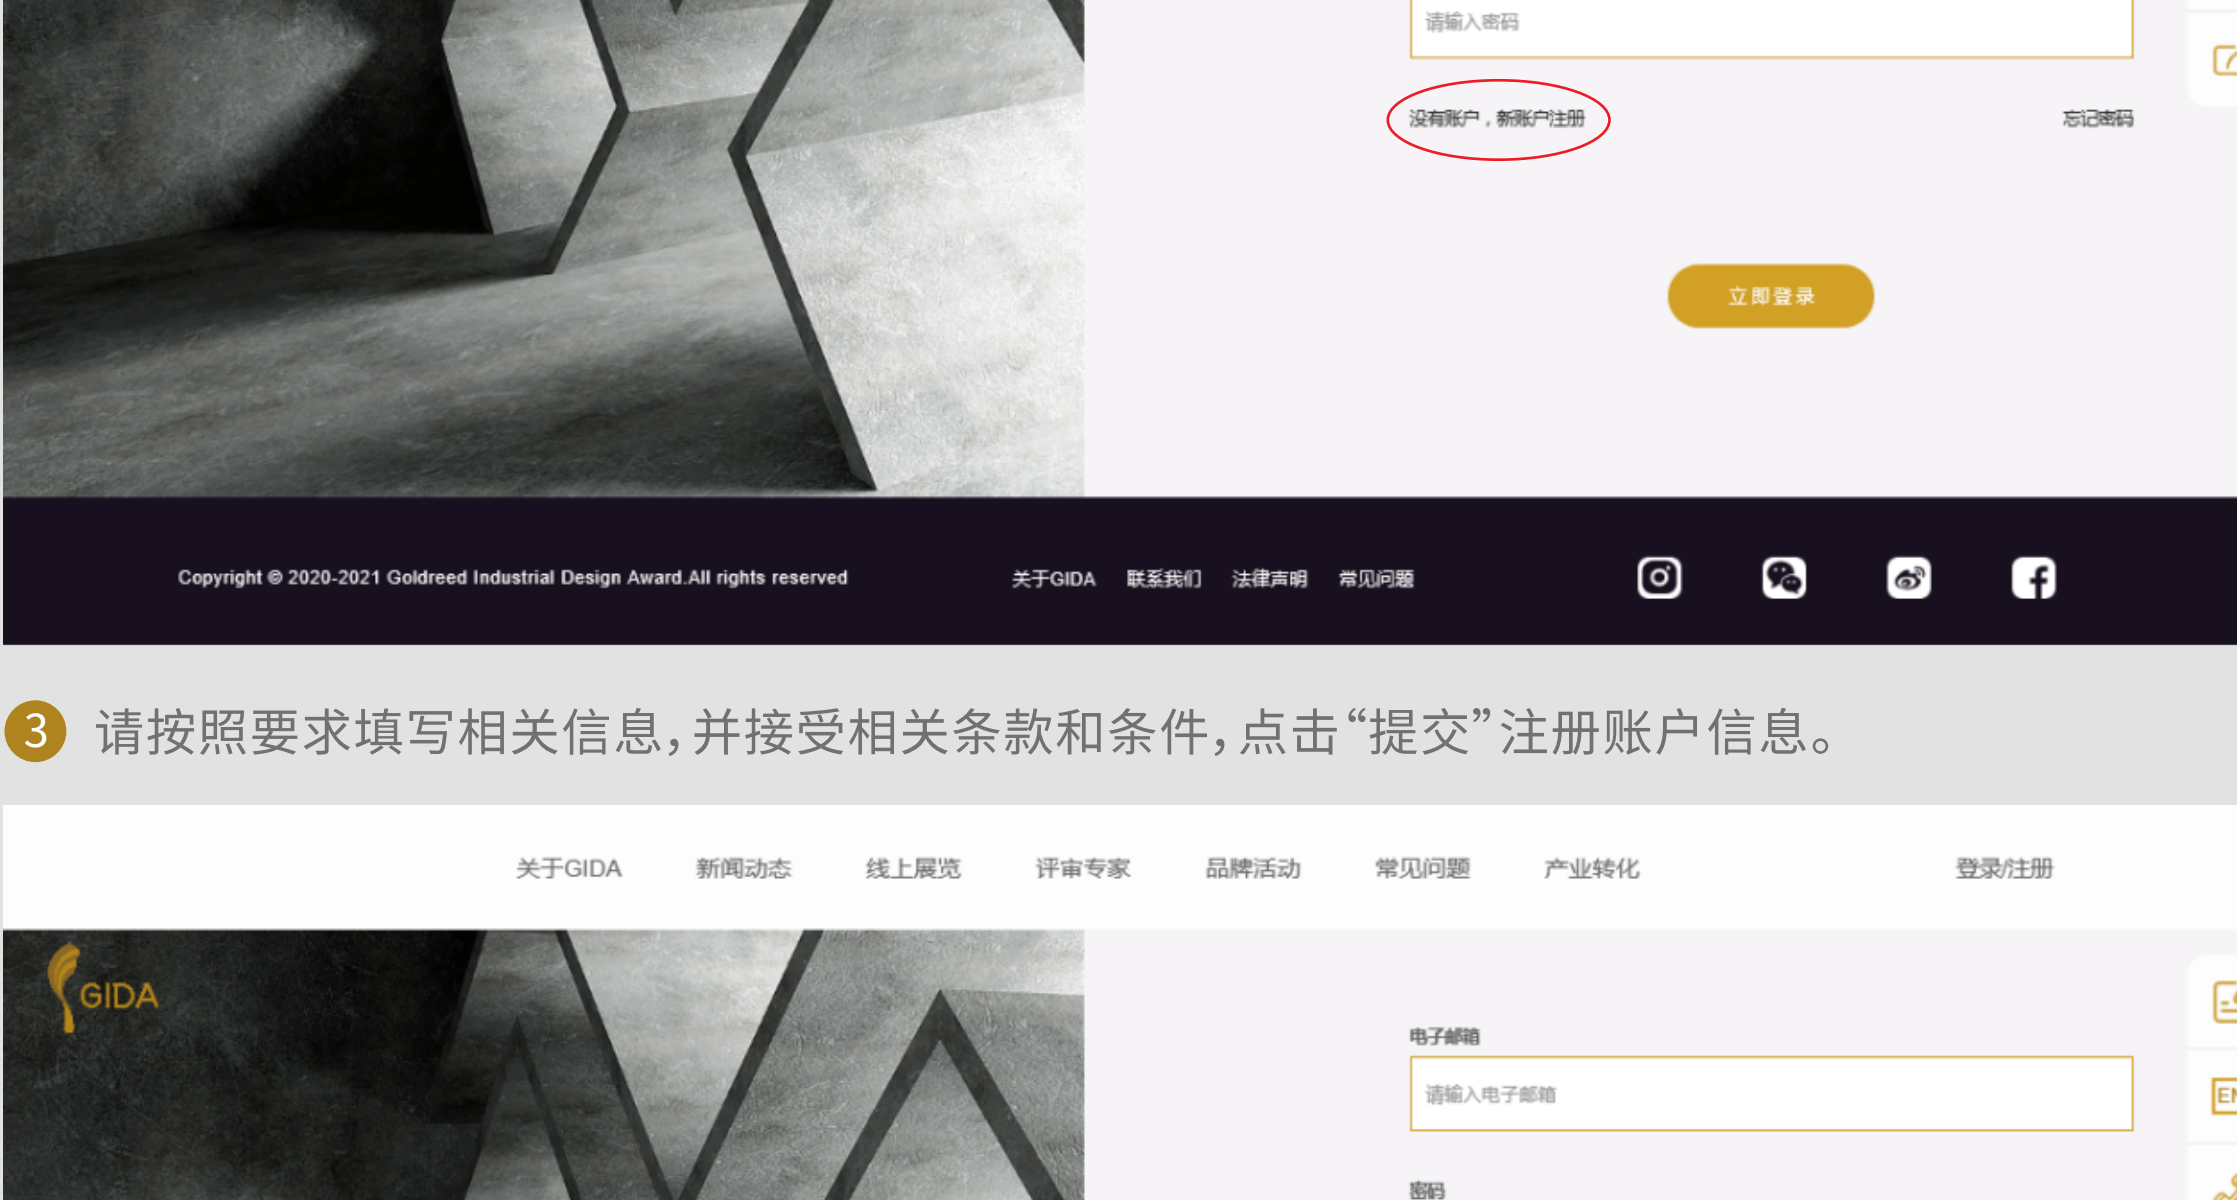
请输入密码

没有账户，新账户注册

忘记密码

立即登录

Copyright © 2020-2021 Goldreed Industrial Design Award.All rights reserved

关于GIDA 联系我们 法律声明 常见问题

3 请按照要求填写相关信息，并接受相关条款和条件，点击“提交”注册账户信息。

关于GIDA 新闻动态 线上展览 评审专家 品牌活动 常见问题 产业转化 登录/注册

GIDA

电子邮箱

请输入电子邮箱

密码

EN